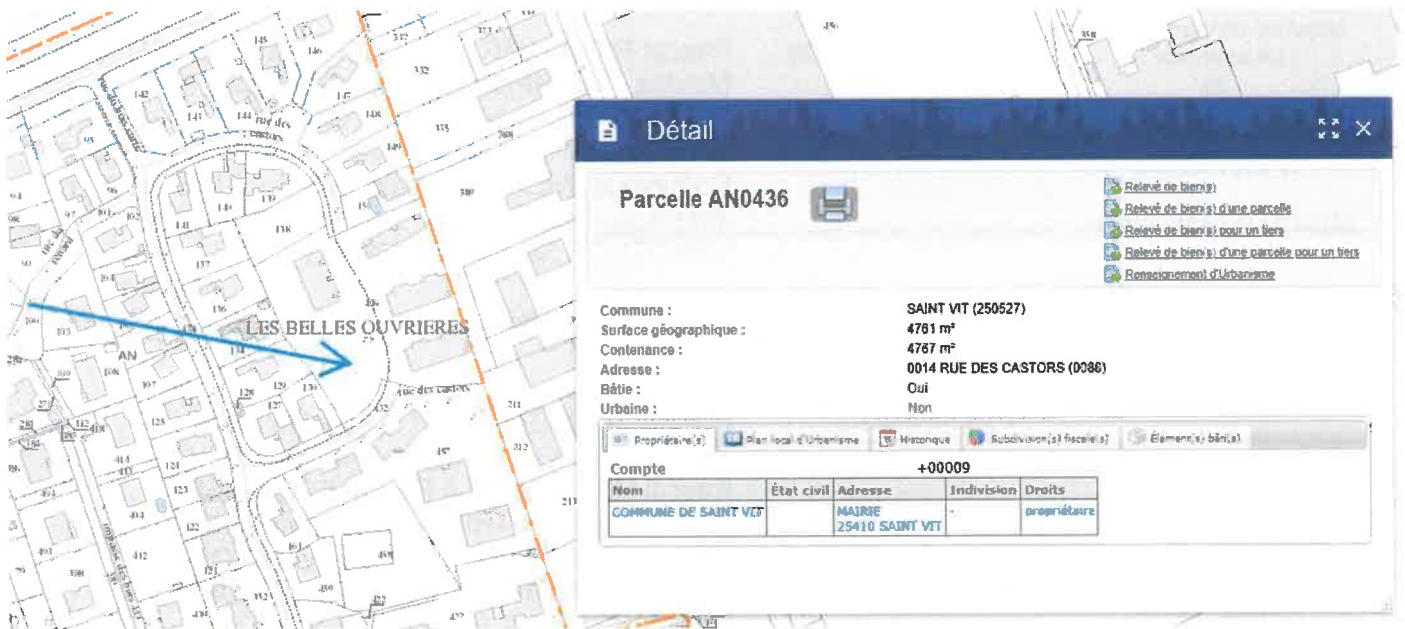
145
146
142
143
144
rue des castors
147
148
135
139
140
141
138
137
136
LES BELLES OUVRIERES
AN
108
107
128
129
130
127
rue des castors
125
124
123
122
121
412
414
413

Détail

Parcelle AN0436

Relevé de bien(s)
Relevé de bien(s) d'une parcelle
Relevé de bien(s) pour un tiers
Relevé de bien(s) d'une parcelle pour un tiers
Renseignement d'Urbanisme

Commune : SAINT VIT (250527)
Surface géographique : 4761 m²
Contenance : 4767 m²
Adresse : 0014 RUE DES CASTORS (0086)
Bâtie : Oui
Urbaine : Non

Propriétaire(s) | Plan local d'Urbanisme | Historique | Subdivision(s) fiscale(s) | Élément(s) bâti(s)

Compte +00009

| Nom | État civil | Adresse | Indivision | Droits |
|---|---|---|---|---|
| COMMUNE DE SAINT VIT | | MAIRIE 25410 SAINT VIT | - | propriétaire |